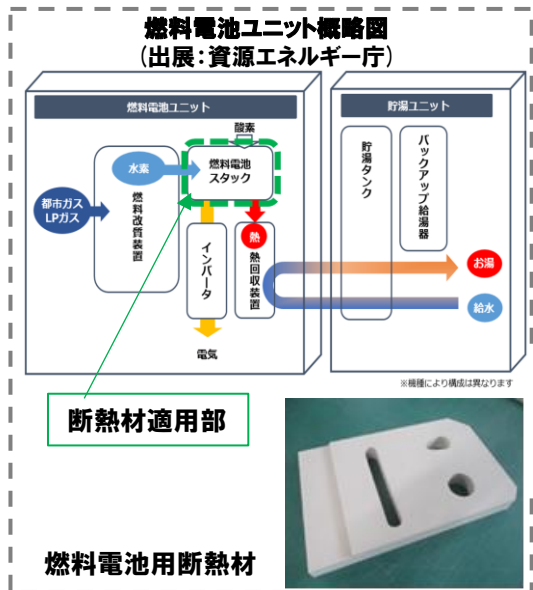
燃料電池ユニット概略図
（出展：資源エネルギー庁）

燃料電池ユニット

貯湯ユニット

酸素

水素

燃料電池スタック

都市ガス
LPガス

燃料改質装置

インバータ

熱

熱回収装置

電気

貯湯タンク

バックアップ給湯器

お湯

給水

※機種により構成は異なります

断熱材適用部

燃料電池用断熱材